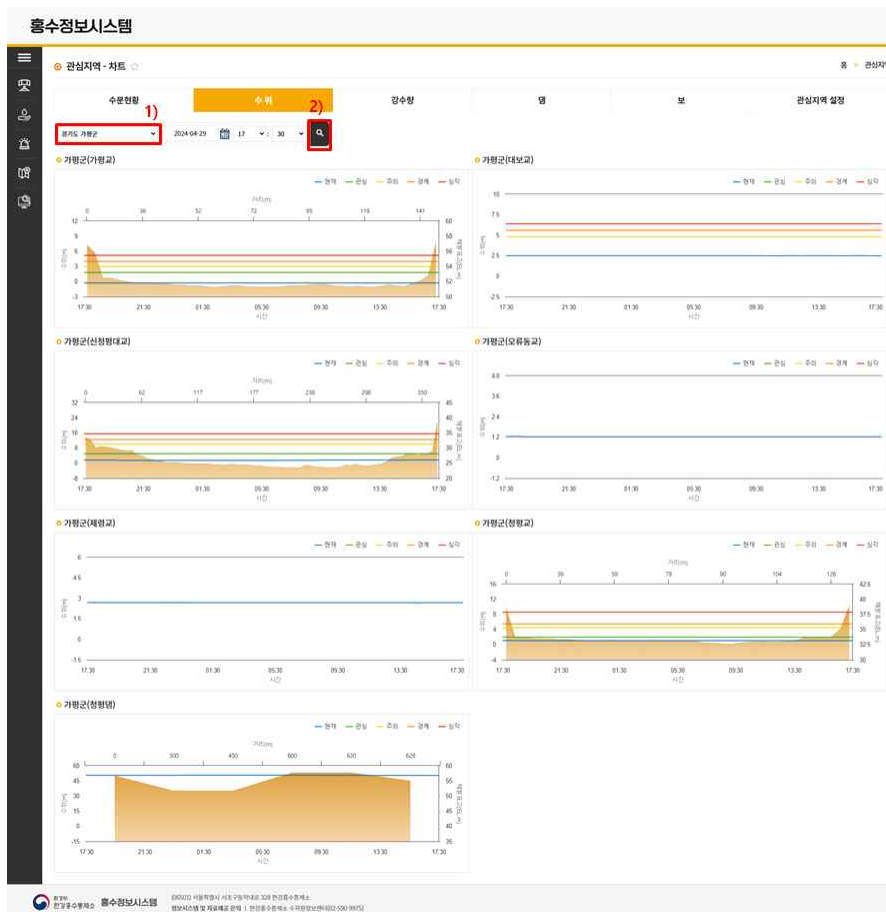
홍수정보시스템

관심지역 - 차트 ☆

홈 > 관심지역

| 수문현황 | 수위 | 강수량 | 댐 | 보 | 관심지역 설정 |
|---|---|---|---|---|---|

1)
2)

경기도 가평군 2024-04-29 17 : 30

가평군(가평교)

— 현재 — 관심 — 주의 — 경계 — 심각

거리(m)
0 36 52 72 95 119 141
12 9 6 3 0 -3
60 58 56 54 52 50
17:30 21:30 01:30 05:30 09:30 13:30 17:30
시간

가평군(대보교)

— 현재 — 관심 — 주의 — 경계 — 심각

10 7.5 5 2.5 0 -2.5
17:30 21:30 01:30 05:30 09:30 13:30 17:30
시간

가평군(신청평대교)

— 현재 — 관심 — 주의 — 경계 — 심각

거리(m)
0 62 117 177 238 298 350
32 24 16 8 0 -8
45 40 35 30 25 20
17:30 21:30 01:30 05:30 09:30 13:30 17:30
시간

가평군(오류동교)

— 현재 — 관심 — 주의 — 경계 — 심각

4.8 3.6 2.4 1.2 0 -1.2
17:30 21:30 01:30 05:30 09:30 13:30 17:30
시간

가평군(제령교)

— 현재 — 관심 — 주의 — 경계 — 심각

6 4.5 3 1.5 0 -1.5
17:30 21:30 01:30 05:30 09:30 13:30 17:30
시간

가평군(청평교)

— 현재 — 관심 — 주의 — 경계 — 심각

거리(m)
0 39 59 78 90 104 128
16 12 8 4 0 -4
42.5 40 37.5 35 32.5 30
17:30 21:30 01:30 05:30 09:30 13:30 17:30
시간

가평군(청평댐)

— 현재 — 관심 — 주의 — 경계 — 심각

거리(m)
0 300 450 600 620 626
60 45 30 15 0 -15
60 55 50 45 40 35
17:30 21:30 01:30 05:30 09:30 13:30 17:30
시간

환경부 한강홍수통제소 홍수정보시스템
(06501) 서울특별시 서초구 반포대로 328 한강홍수통제소
정보시스템 및 자료제공 문의 | 한강홍수통제소 수자원정보센터(02-590-9952)